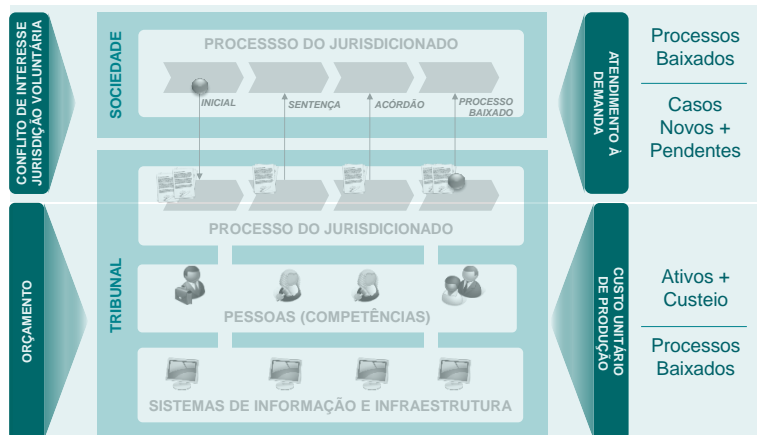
CONFLITO DE INTERESSE JURISDIÇÃO VOLUNTÁRIA

SOCIEDADE

PROCESSSO DO JURISDICIONADO

INICIAL

SENTENÇA

ACÓRDÃO

PROCESSO BAIXADO

ATENDIMENTO À DEMANDA

Processos Baixados

Casos Novos + Pendentes

ORÇAMENTO

TRIBUNAL

PROCESSO DO JURISDICIONADO

PESSOAS (COMPETÊNCIAS)

SISTEMAS DE INFORMAÇÃO E INFRAESTRUTURA

CUSTO UNITÁRIO DE PRODUÇÃO

Ativos + Custeio

Processos Baixados